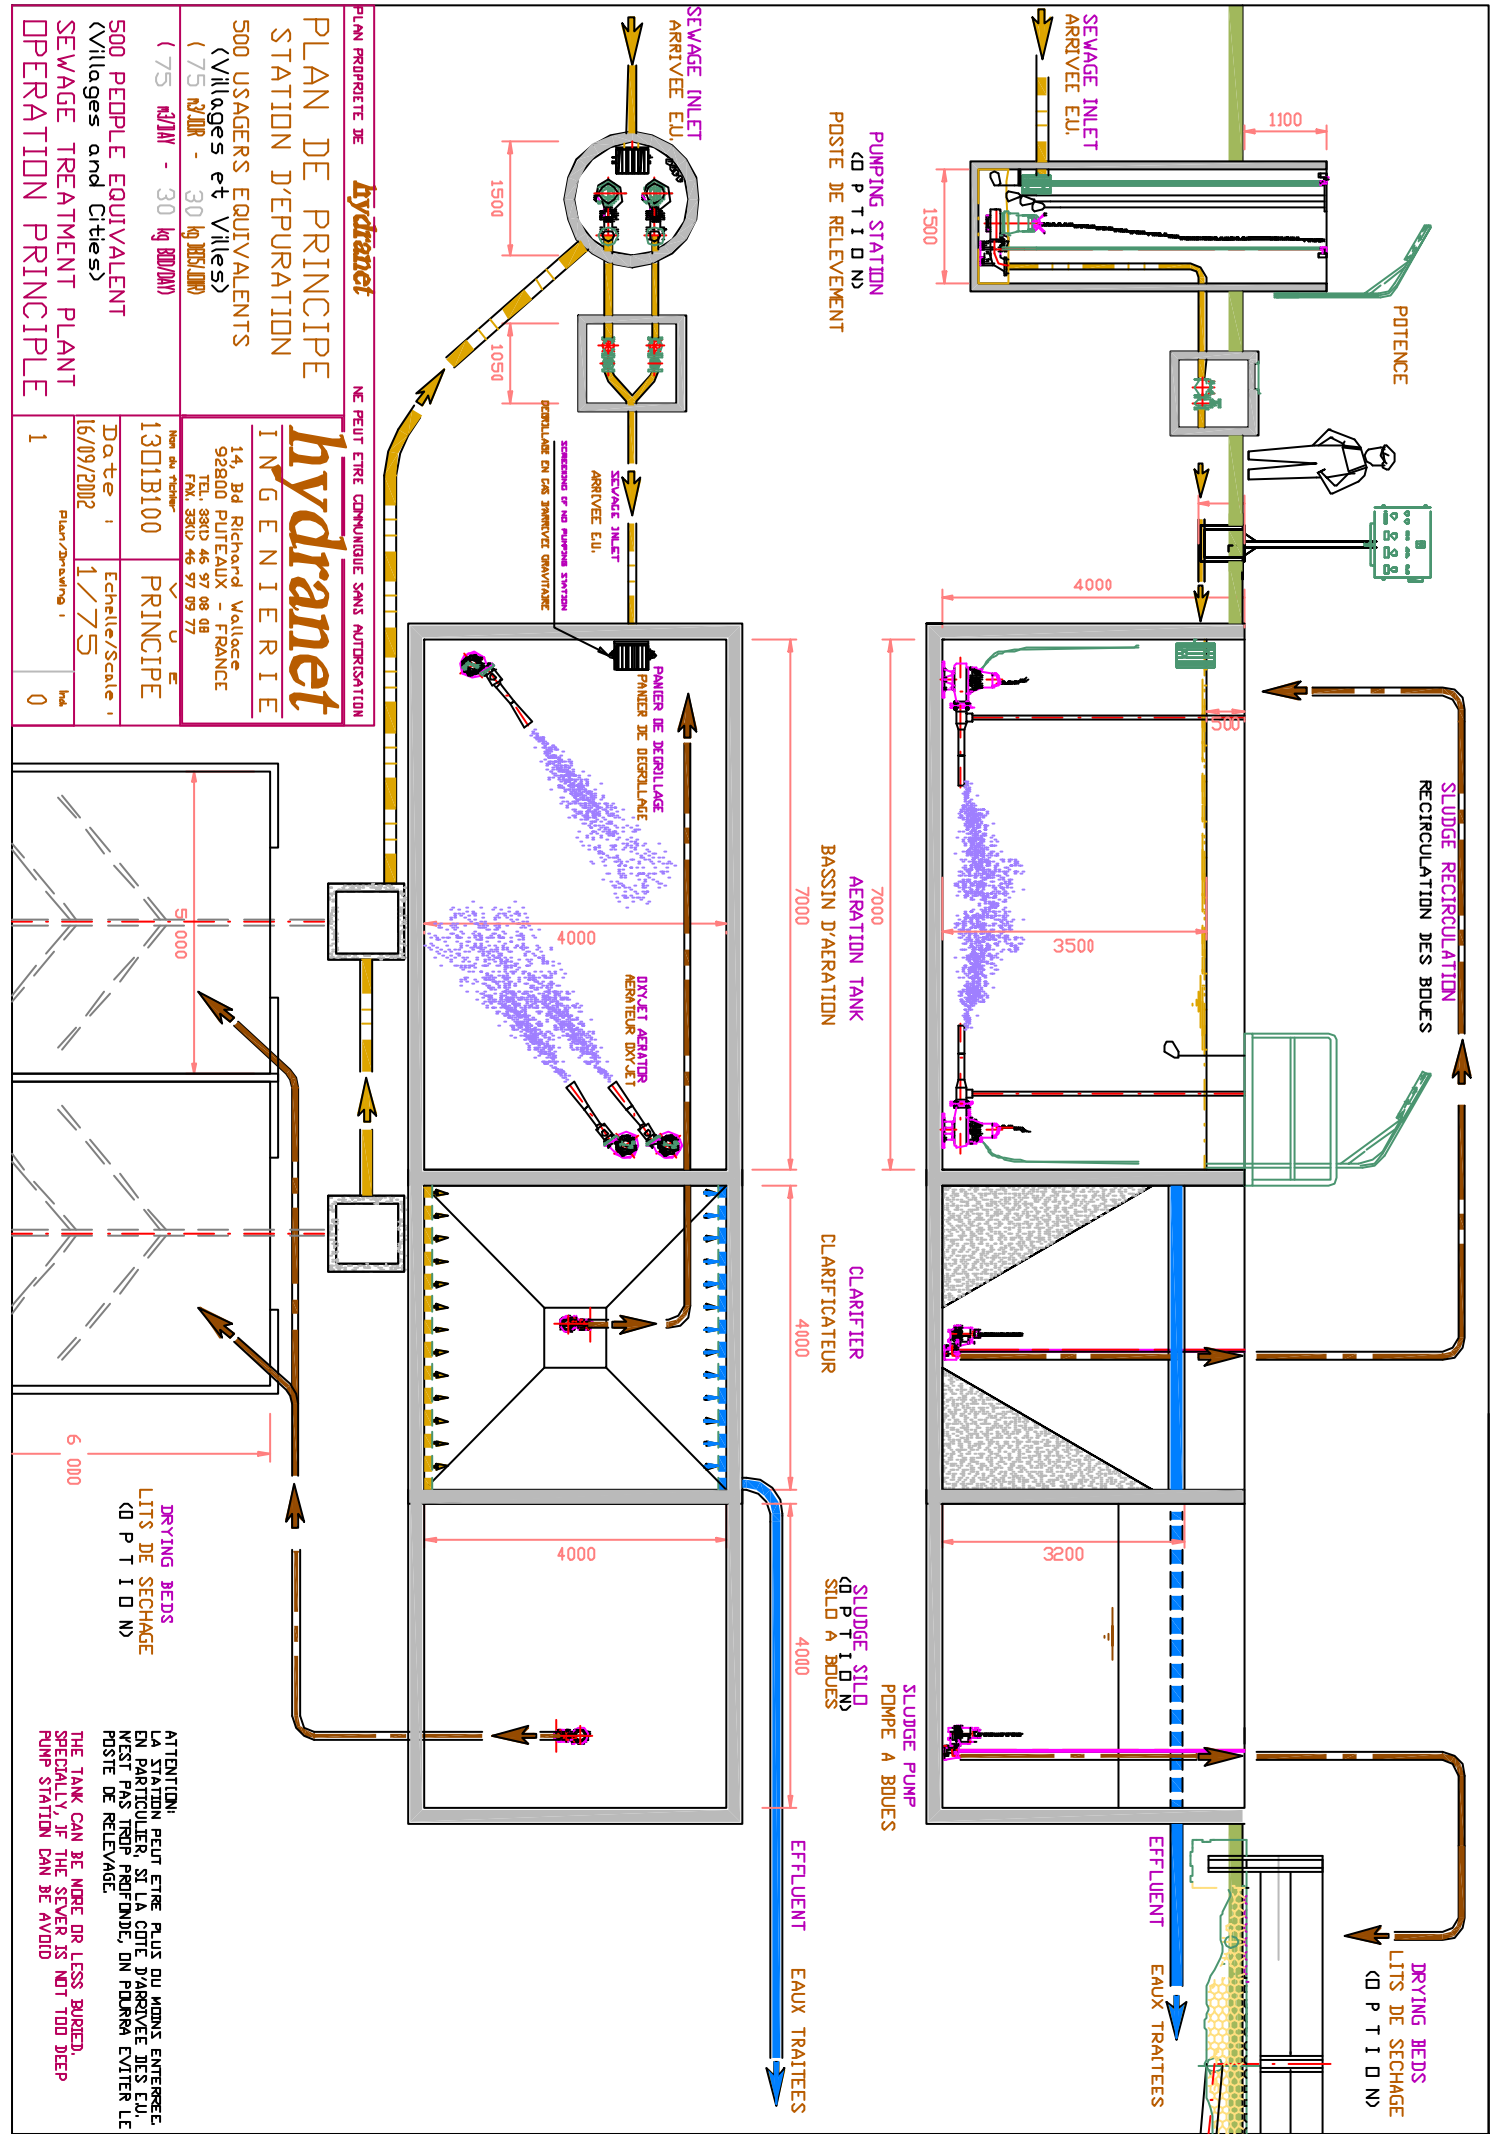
PLAN PROPRIETE DE hydranet NE PEUT ETRE COMMUNIQUE SANS AUTORISATION

PLAN DE PRINCIPE
STATION D'EPURATION
500 USAGERS EQUIVALENTS
(Villages et Villes)
( 75 m3/JOUR - 30 kg DBO5/JOUR)
500 PEOPLE EQUIVALENT
(Villages and Cities)
( 75 m3/DAY - 30 kg BOD/DAY)
SEWAGE TREATMENT PLANT
OPERATION PRINCIPLE

hydranet
INGENIERIE
14, Bd Richard Wallace
92800 PUTEAUX - FRANCE
TEL. 33(1) 46 97 08 08
FAX. 33(1) 46 97 09 77

Nom du fichier
1301B100
VUE
PRINCIPE
Date :
16/09/2002
Echelle/Scale :
1/75
Plan/Drawing :
1
Ind.
0

SEWAGE INLET
ARRIVEE EU.
1500
1050
SEWAGE INLET
ARRIVEE EU.
DEGRILLAGE EN CAS D'ARRIVEE GRAVITAIRE
SCREENING IF NO PUMPING STATION
PANIER DE DEGRILLAGE
PANIER DE DEGRILLAGE
4000
OXYJET AERATOR
AERATEUR OXYJET
7000
7000
AERATION TANK
BASSIN D'AERATION
4000
CLARIFIER
CLARIFICATEUR
4000
4000
SLUDGE SILO
(OPTION)
SILO A BOUES
SLUDGE PUMP
POMPE A BOUES
EFFLUENT EAUX TRAITEES
5000
6 000
DRYING BEDS
LITS DE SECHAGE
(OPTION)

ATTENTION:
LA STATION PEUT ETRE PLUS OU MOINS ENTERREE.
EN PARTICULIER, SI LA COTE D'ARRIVEE DES E.U.
N'EST PAS TROP PROFONDE, ON POURRA EVITER LE
POSTE DE RELEVAGE.
THE TANK CAN BE MORE OR LESS BURIED.
SPECIALLY, IF THE SEWER IS NOT TOO DEEP
PUMP STATION CAN BE AVOID

SEWAGE INLET
ARRIVEE EU.
PUMPING STATION
(OPTION)
POSTE DE RELEVEMENT
1500
1100
POTENCE
4000
500
3500
SLUDGE RECIRCULATION
RECIRCULATION DES BOUES
3200
EFFLUENT EAUX TRAITEES
DRYING BEDS
LITS DE SECHAGE
(OPTION)